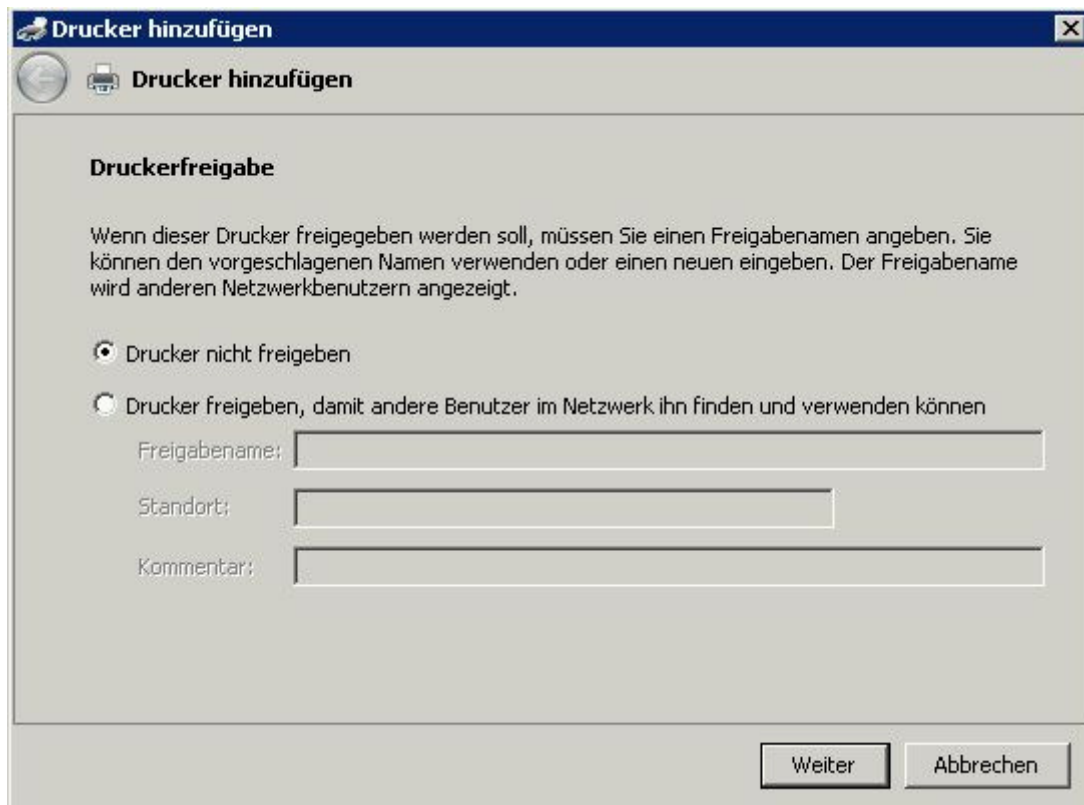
Drucker hinzufügen

Drucker hinzufügen

Druckerfreigabe

Wenn dieser Drucker freigegeben werden soll, müssen Sie einen Freigabenamen angeben. Sie können den vorgeschlagenen Namen verwenden oder einen neuen eingeben. Der Freigabename wird anderen Netzwerkbenutzern angezeigt.

Drucker nicht freigeben

Drucker freigeben, damit andere Benutzer im Netzwerk ihn finden und verwenden können

Freigabename:

Standort:

Kommentar:

Weiter

Abbrechen